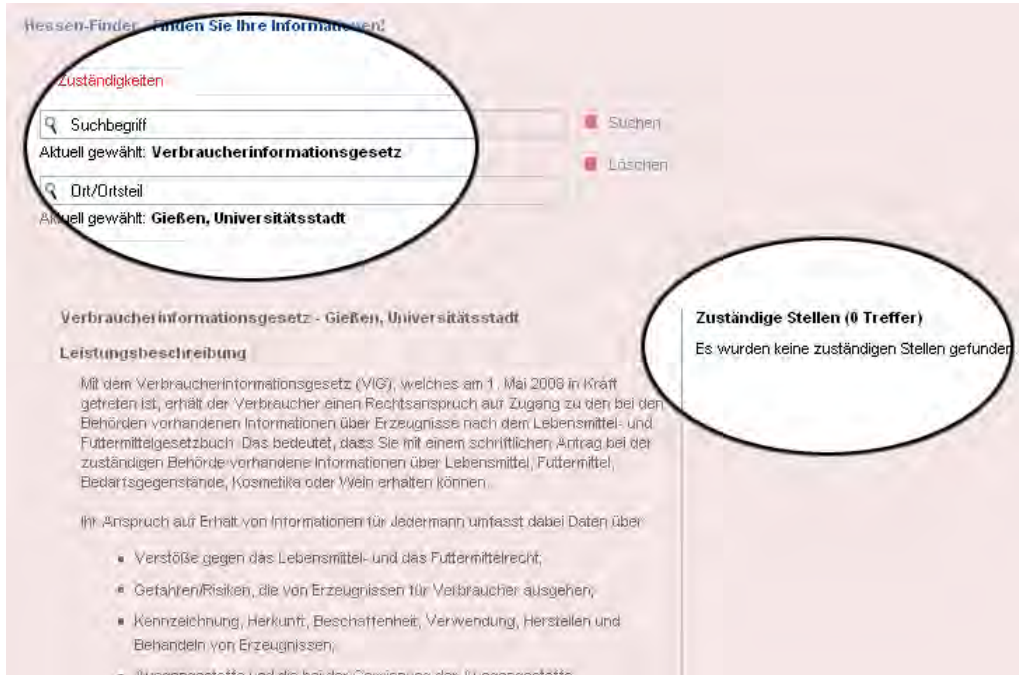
Hessen-Finder - Finden Sie Ihre Informa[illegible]en!

Zuständigkeiten

Suchbegriff

Aktuell gewählt: Verbraucherinformationsgesetz

Suchen

Löschen

Ort/Ortsteil

Aktuell gewählt: Gießen, Universitätsstadt

Verbraucherinformationsgesetz - Gießen, Universitätsstadt

Leistungsbeschreibung

Mit dem Verbraucherinformationsgesetz (VIG), welches am 1. Mai 2008 in Kraft getreten ist, erhält der Verbraucher einen Rechtsanspruch auf Zugang zu den bei den Behörden vorhandenen Informationen über Erzeugnisse nach dem Lebensmittel- und Futtermittelgesetzbuch. Das bedeutet, dass Sie mit einem schriftlichen Antrag bei der zuständigen Behörde vorhandene Informationen über Lebensmittel, Futtermittel, Bedarfsgegenstände, Kosmetika oder Wein erhalten können.

Ihr Anspruch auf Erhalt von Informationen für jedermann umfasst dabei Daten über:

- Verstöße gegen das Lebensmittel- und das Futtermittelrecht,
- Gefahren/Risiken, die von Erzeugnissen für Verbraucher ausgehen,
- Kennzeichnung, Herkunft, Beschaffenheit, Verwendung, Herstellen und Behandeln von Erzeugnissen,
- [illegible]

Zuständige Stellen (0 Treffer)

Es wurden keine zuständigen Stellen gefunden